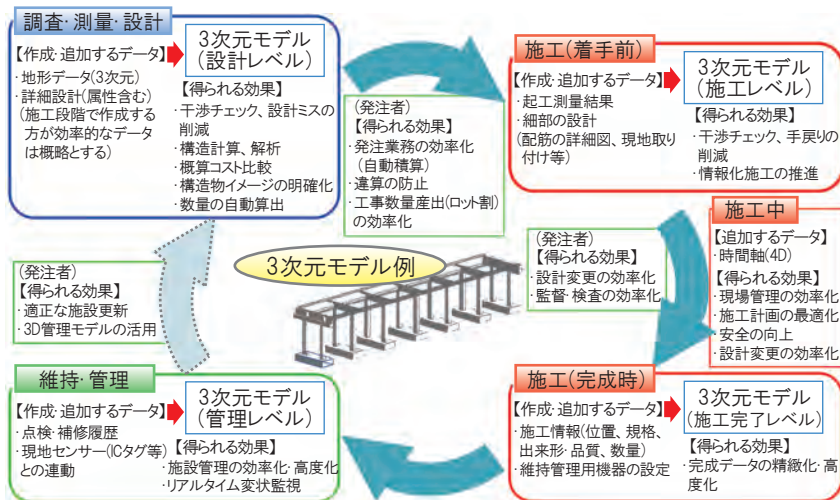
調査・測量・設計

【作成・追加するデータ】

3次元モデル
（設計レベル）

・地形データ（3次元）
・詳細設計（属性含む）
（施工段階で作成する方が効率的なデータは概略とする）

【得られる効果】
・干渉チェック、設計ミスの削減
・構造計算、解析
・概算コスト比較
・構造物イメージの明確化
・数量の自動算出

（発注者）
【得られる効果】
・発注業務の効率化（自動積算）
・違算の防止
・工事数量産出（ロット割）の効率化

施工（着手前）

【作成・追加するデータ】

3次元モデル
（施工レベル）

・起工測量結果
・細部の設計
（配筋の詳細図、現地取り付け等）

【得られる効果】
・干渉チェック、手戻りの削減
・情報化施工の推進

施工中

【追加するデータ】
・時間軸（4D）

【得られる効果】
・現場管理の効率化
・施工計画の最適化
・安全の向上
・設計変更の効率化

（発注者）
【得られる効果】
・設計変更の効率化
・監督・検査の効率化

3次元モデル例

（発注者）
【得られる効果】
・適正な施設更新
・3D管理モデルの活用

維持・管理

【作成・追加するデータ】

3次元モデル
（管理レベル）

・点検・補修履歴
・現地センサー（ICタグ等）との連動

【得られる効果】
・施設管理の効率化・高度化
・リアルタイム変状監視

施工（完成時）

【作成・追加するデータ】

3次元モデル
（施工完了レベル）

・施工情報（位置、規格、出来形・品質、数量）
・維持管理用機器の設定

【得られる効果】
・完成データの精緻化・高度化